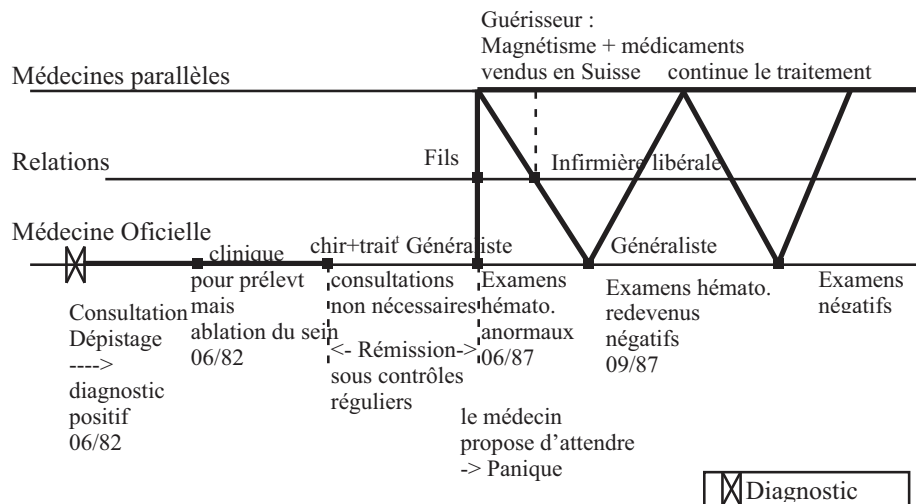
Guérisseur :
Magnétisme + médicaments vendus en Suisse

continue le traitement

Médecines parallèles

Relations

Fils

Infirmière libérale

Médecine Oficielle

clinique

chir+trait$^t$

Généraliste

Généraliste

Consultation Dépistage ----> diagnostic positif 06/82

pour prélevt mais ablation du sein 06/82

consultations non nécessaires

<- Rémission-> sous contrôles réguliers

Examens hémato. anormaux 06/87

le médecin propose d'attendre -> Panique

Examens hémato. redevenus négatifs 09/87

Examens négatifs

Diagnostic